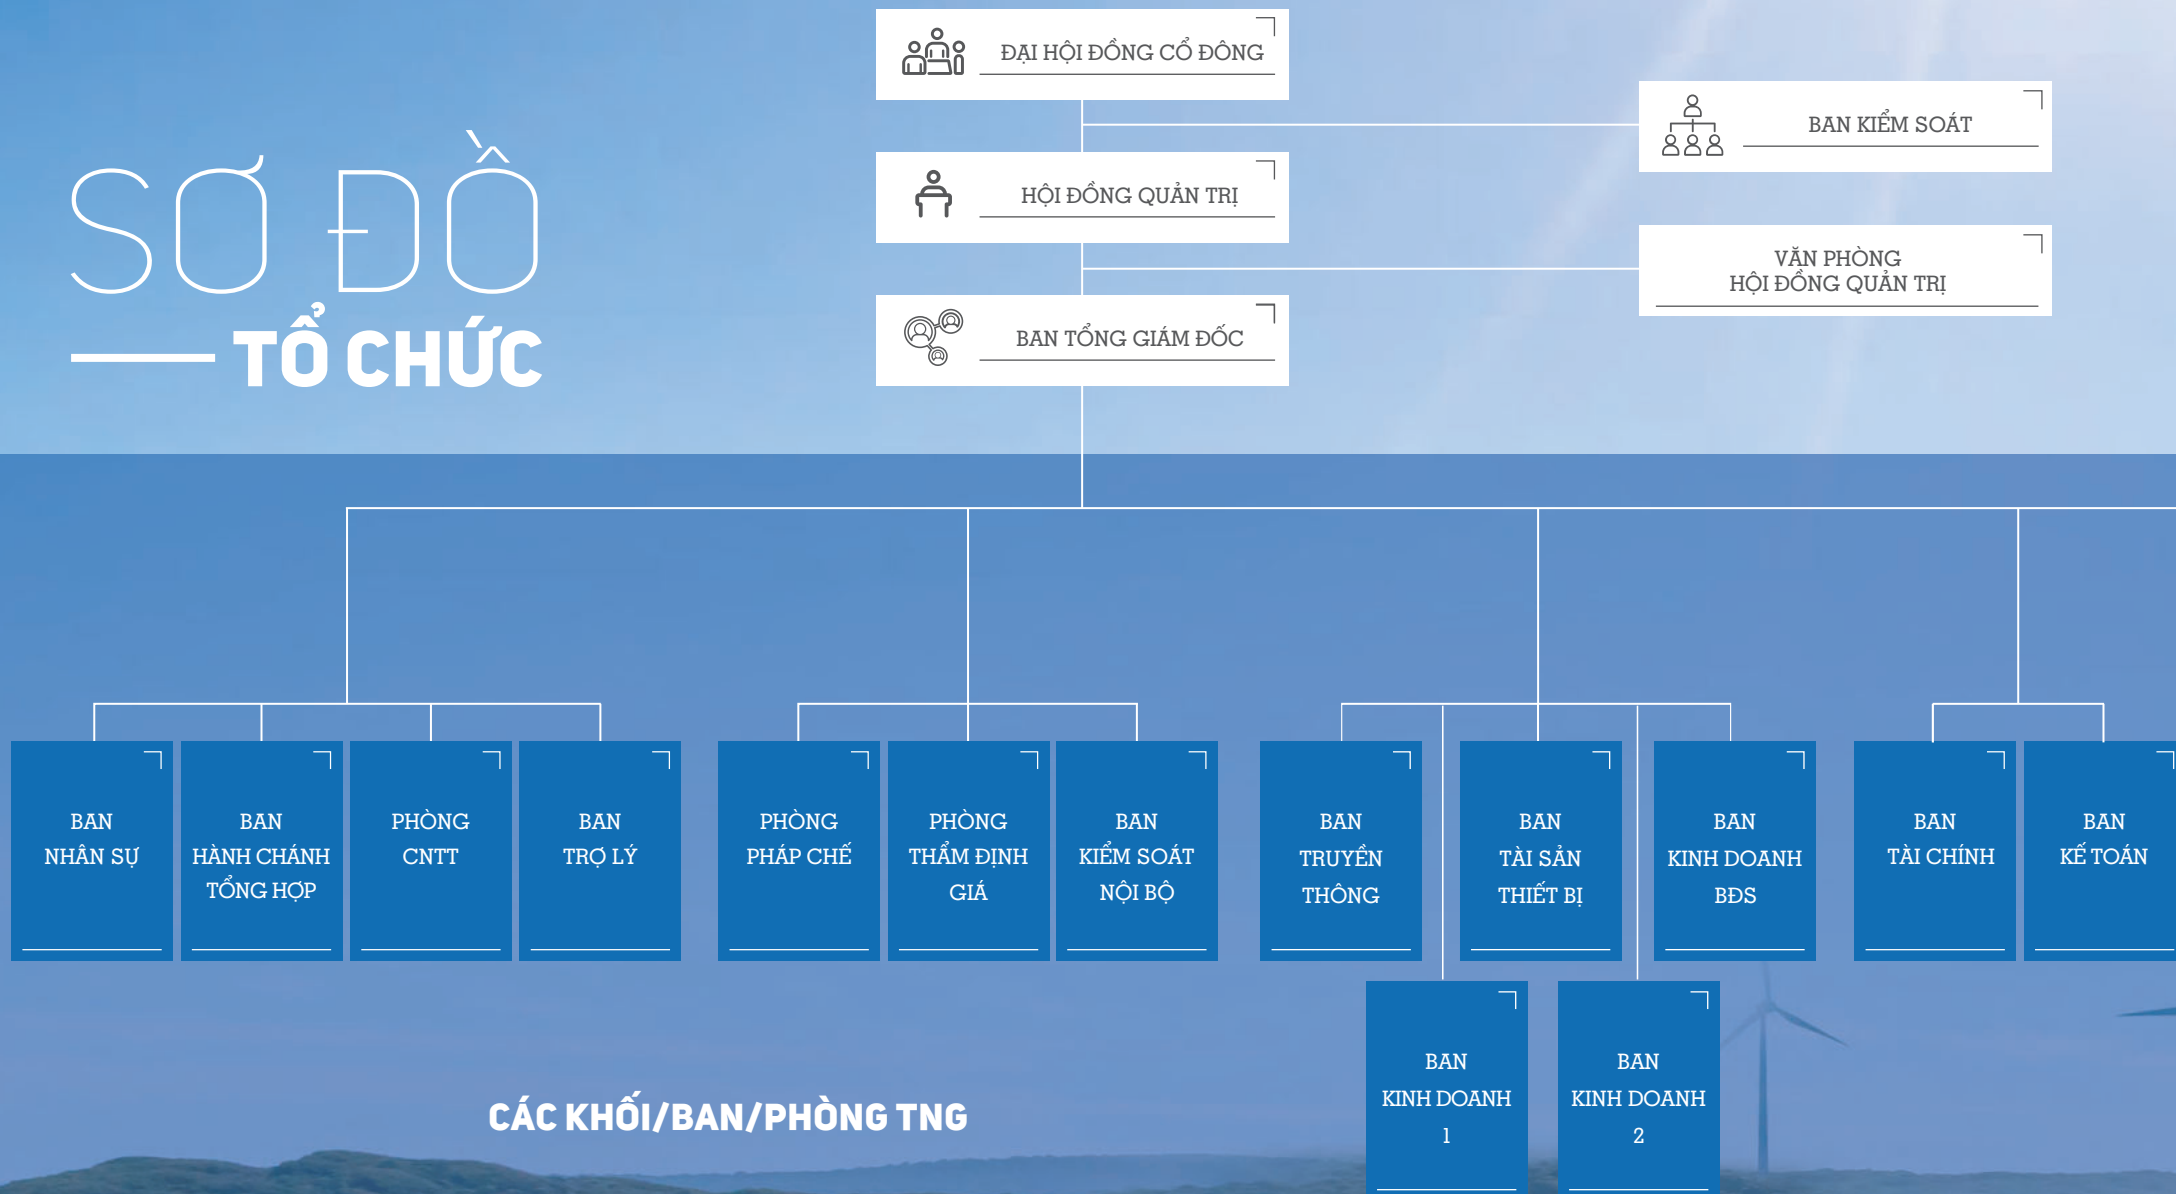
SƠ ĐỒ
TỔ CHỨC

ĐẠI HỘI ĐỒNG CỔ ĐÔNG

HỘI ĐỒNG QUẢN TRỊ

BAN TỔNG GIÁM ĐỐC

BAN KIỂM SOÁT

VĂN PHÒNG HỘI ĐỒNG QUẢN TRỊ

BAN NHÂN SỰ

BAN HÀNH CHÁNH TỔNG HỢP

PHÒNG CNTT

BAN TRỢ LÝ

PHÒNG PHÁP CHẾ

PHÒNG THẨM ĐỊNH GIÁ

BAN KIỂM SOÁT NỘI BỘ

BAN TRUYỀN THÔNG

BAN TÀI SẢN THIẾT BỊ

BAN KINH DOANH BĐS

BAN TÀI CHÍNH

BAN KẾ TOÁN

BAN KINH DOANH 1

BAN KINH DOANH 2

CÁC KHỐI/BAN/PHÒNG TNG